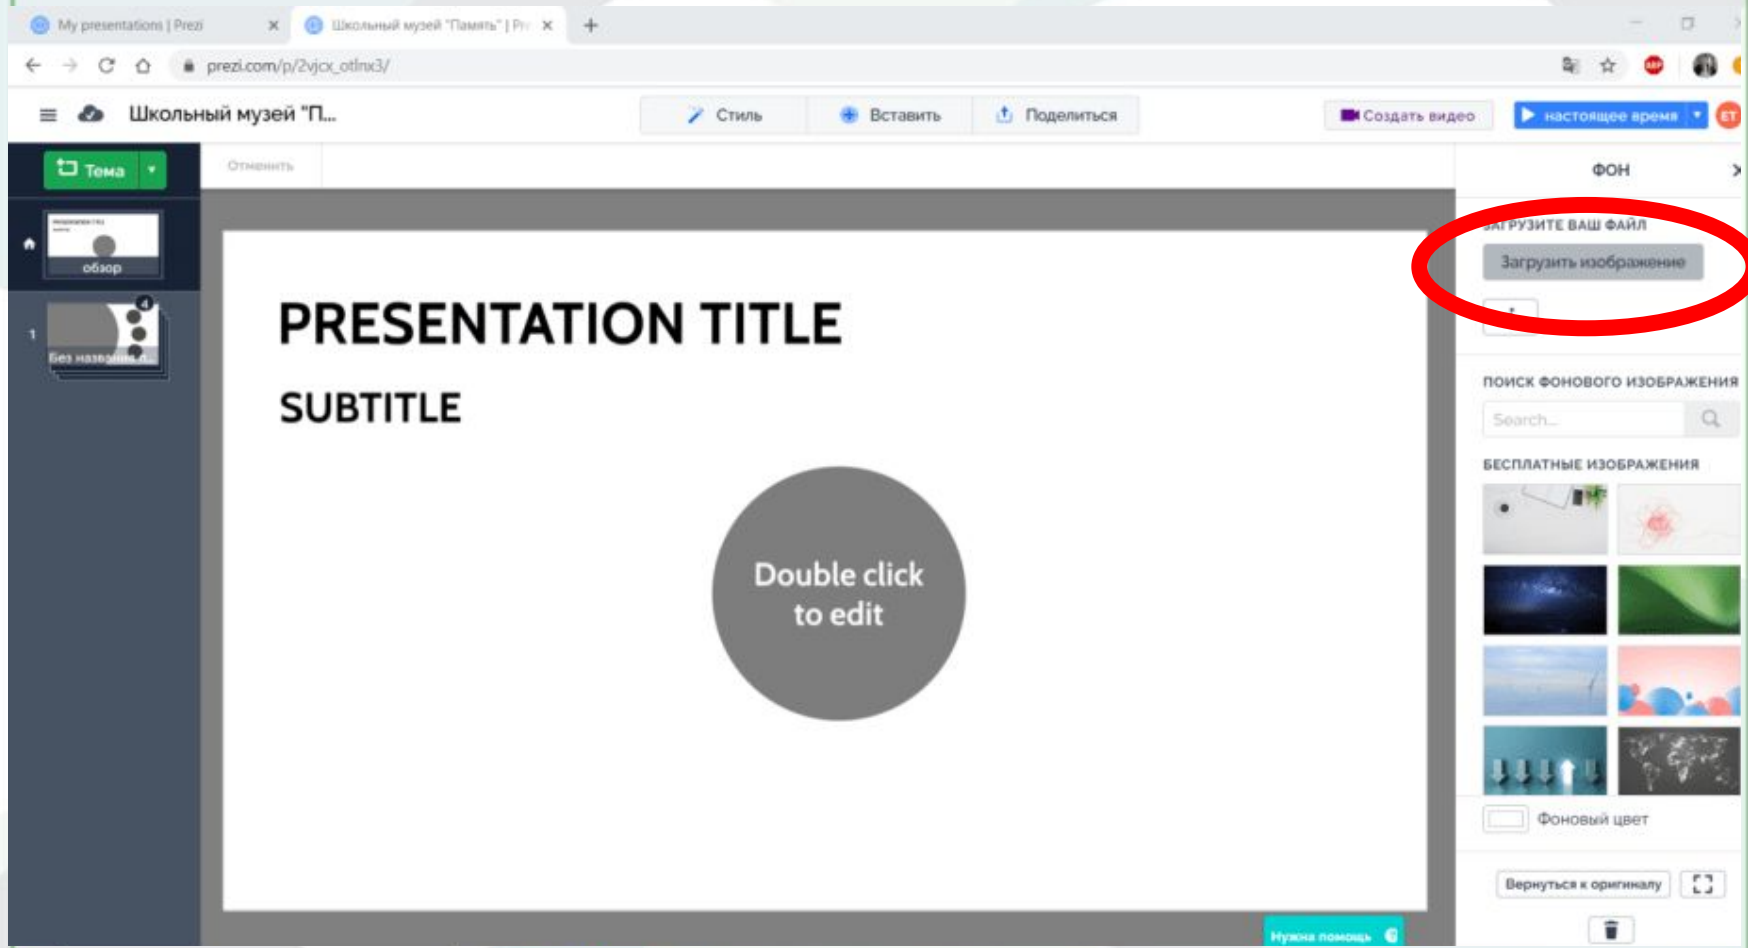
My presentations | Prezi
Школьный музей "Память" | Pr

prezi.com/p/2vjcx_otlnx3/

Школьный музей "П...
Стиль
Вставить
Поделиться
Создать видео
настоящее время
ET

Тема
Отменить
обзор
1
Без названия
4

PRESENTATION TITLE
SUBTITLE
Double click to edit

ФОН
ЗАГРУЗИТЕ ВАШ ФАЙЛ
Загрузить изображение
ПОИСК ФОНОВОГО ИЗОБРАЖЕНИЯ
Search...
БЕСПЛАТНЫЕ ИЗОБРАЖЕНИЯ
Фоновый цвет
Вернуться к оригиналу
Нужна помощь